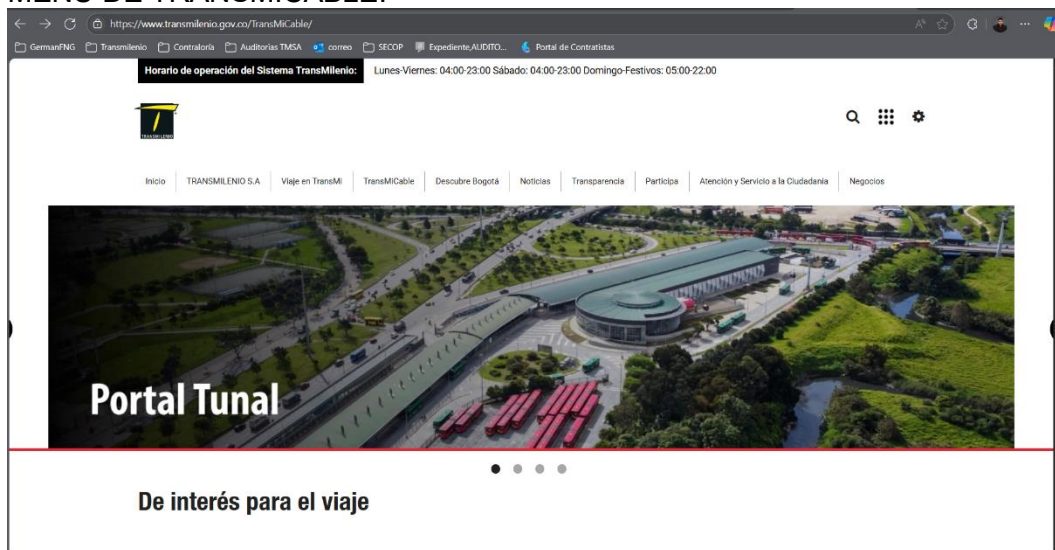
MENÚ DE TRANSMICABLE:

https://www.transmilenio.gov.co/TransMiCable/

GermanFNG Transmilenio Contraloría Auditorias TMSA correo SECOP Expediente,AUDITO... Portal de Contratistas

Horario de operación del Sistema TransMilenio: Lunes-Viernes: 04:00-23:00 Sábado: 04:00-23:00 Domingo-Festivos: 05:00-22:00

TRANSMILENIO

Inicio TRANSMILENIO S.A Viaje en TransMi TransMiCable Descubre Bogotá Noticias Transparencia Participa Atención y Servicio a la Ciudadanía Negocios

Portal Tunal

De interés para el viaje